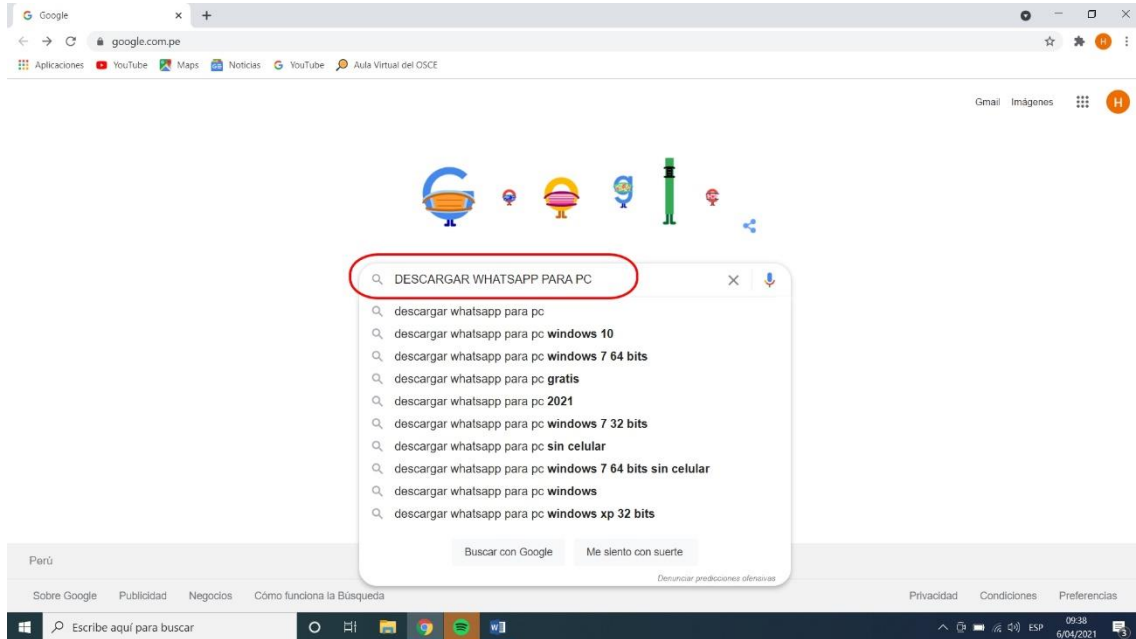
Google × +

google.com.pe

Aplicaciones YouTube Maps Noticias YouTube Aula Virtual del OSCE

Gmail Imágenes H

DESCARGAR WHATSAPP PARA PC

descargar whatsapp para pc
descargar whatsapp para pc **windows 10**
descargar whatsapp para pc **windows 7 64 bits**
descargar whatsapp para pc **gratis**
descargar whatsapp para pc **2021**
descargar whatsapp para pc **windows 7 32 bits**
descargar whatsapp para pc **sin celular**
descargar whatsapp para pc **windows 7 64 bits sin celular**
descargar whatsapp para pc **windows**
descargar whatsapp para pc **windows xp 32 bits**

Buscar con Google Me siento con suerte

Denunciar predicciones ofensivas

Perú

Sobre Google Publicidad Negocios Cómo funciona la Búsqueda

Privacidad Condiciones Preferencias

Escribe aquí para buscar

ESP 09:38 6/04/2021 3